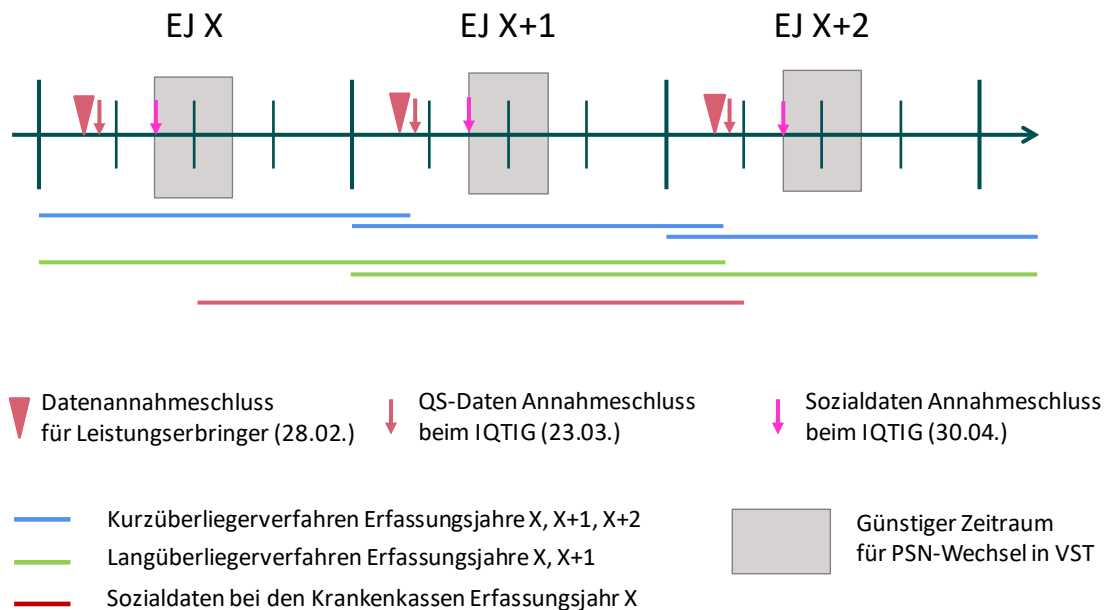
EJ X

EJ X+1

EJ X+2

Datenannahmeschluss für Leistungserbringer (28.02.)

QS-Daten Annahmeschluss beim IQTIG (23.03.)

Sozialdaten Annahmeschluss beim IQTIG (30.04.)

Kurzüberliegerverfahren Erfassungsjahre X, X+1, X+2

Langüberliegerverfahren Erfassungsjahre X, X+1

Sozialdaten bei den Krankenkassen Erfassungsjahr X

Günstiger Zeitraum für PSN-Wechsel in VST